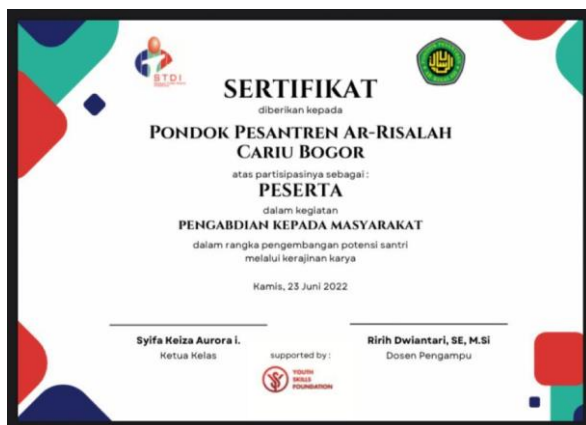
STDI

SERTIFIKAT

diberikan kepada

Pondok Pesantren Ar-Risalah Cariu Bogor

atas partisipasinya sebagai :

PESERTA

dalam kegiatan

PENGABDIAN KEPADA MASYARAKAT

dalam rangka pengembangan potensi santri melalui kerajinan karya

Kamis, 23 Juni 2022

Syifa Keiza Aurora i.
Ketua Kelas

supported by :

YOUTH SKILLS FOUNDATION

Ririh Dwiantari, SE, M.Si
Dosen Pengampu